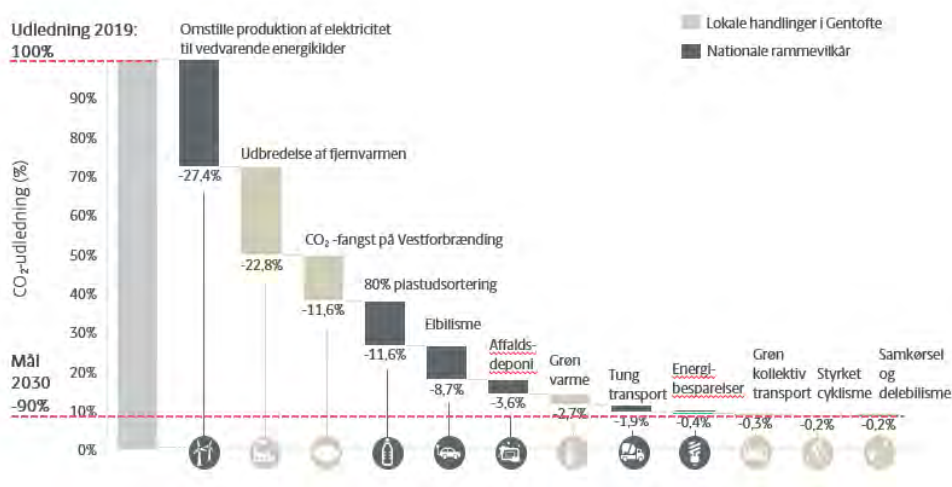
Udledning 2019:
100%

Omstille produktion af elektricitet til vedvarende energikilder

Lokale handlinger i Gentofte

Nationale rammevilkår

CO₂-udledning (%)

90%
80%
70%
60%
50%
40%
30%
20%
10%
0%

Mål 2030 -90%

-27,4%

Udbredelse af fjernvarmen

-22,8%

$CO_2$ -fangst på Vestforbrænding

-11,6%

80% plastudsortering

-11,6%

Elbilisme

-8,7%

Affaldsdeponi

-3,6%

Grøn varme

-2,7%

Tung transport

-1,9%

Energibesparelser

-0,4%

Grøn kollektiv transport

-0,3%

Styrket cyklisme

-0,2%

Samkørsel og delebilisme

-0,2%